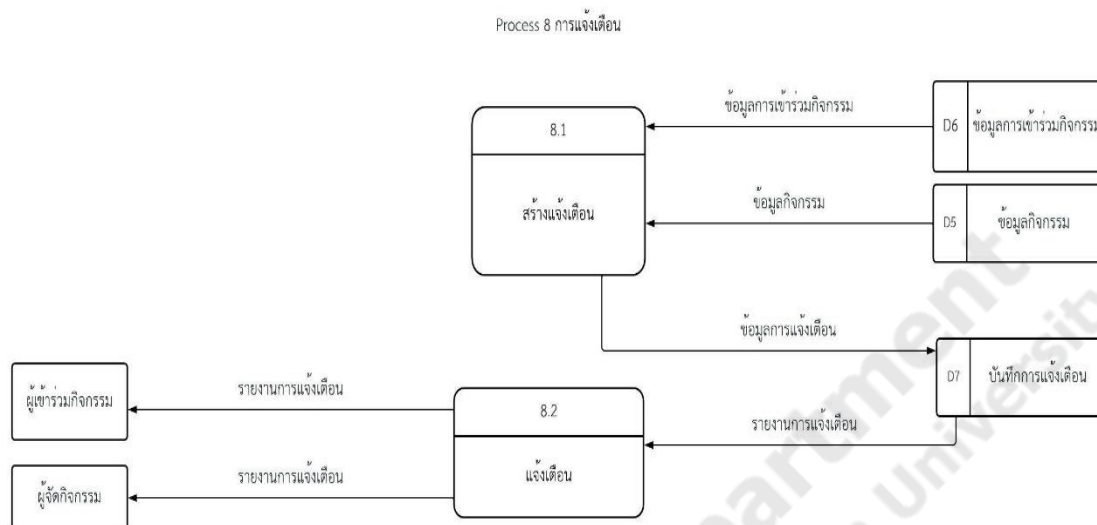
Process 8 การแจ้งเตือน

ข้อมูลการเข้าร่วมกิจกรรม

D6 ข้อมูลการเข้าร่วมกิจกรรม

8.1

สร้างแจ้งเตือน

ข้อมูลกิจกรรม

D5 ข้อมูลกิจกรรม

ข้อมูลการแจ้งเตือน

D7 บันทึกการแจ้งเตือน

ผู้เข้าร่วมกิจกรรม

รายงานการแจ้งเตือน

8.2

แจ้งเตือน

รายงานการแจ้งเตือน

ผู้จัดกิจกรรม

รายงานการแจ้งเตือน